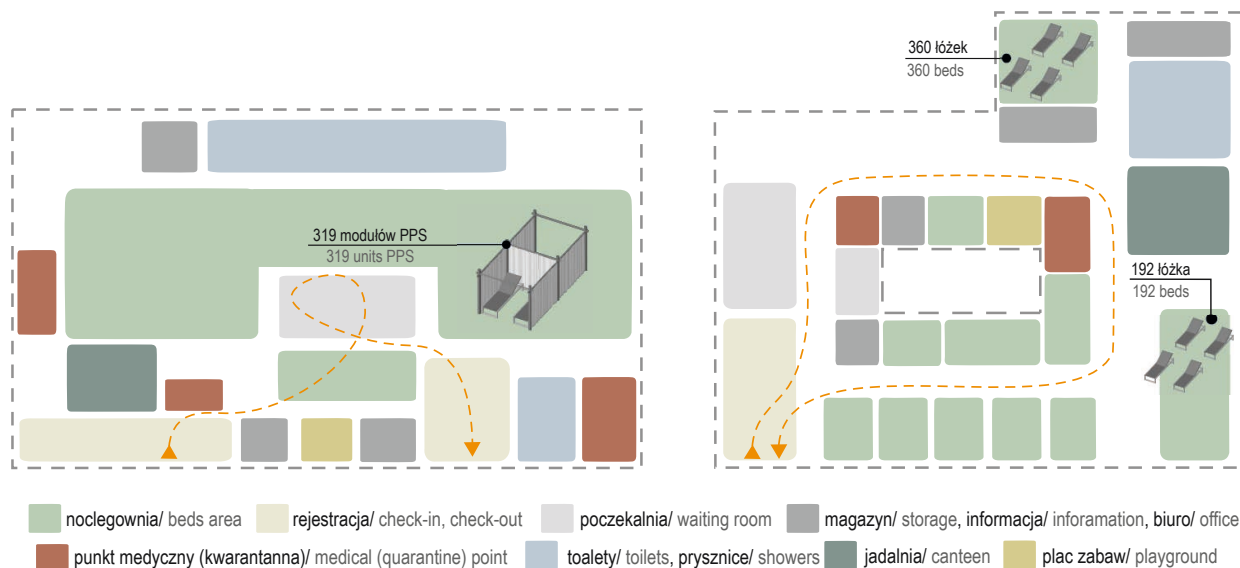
360 łóżek
360 beds

319 modułów PPS
319 units PPS

192 łóżka
192 beds

noclegownia/ beds area
rejestracja/ check-in, check-out
poczekalnia/ waiting room
magazyn/ storage, informacja/ inforamation, biuro/ office
punkt medyczny (kwarantanna)/ medical (quarantine) point
toalety/ toilets, prysznice/ showers
jadalnia/ canteen
plac zabaw/ playground